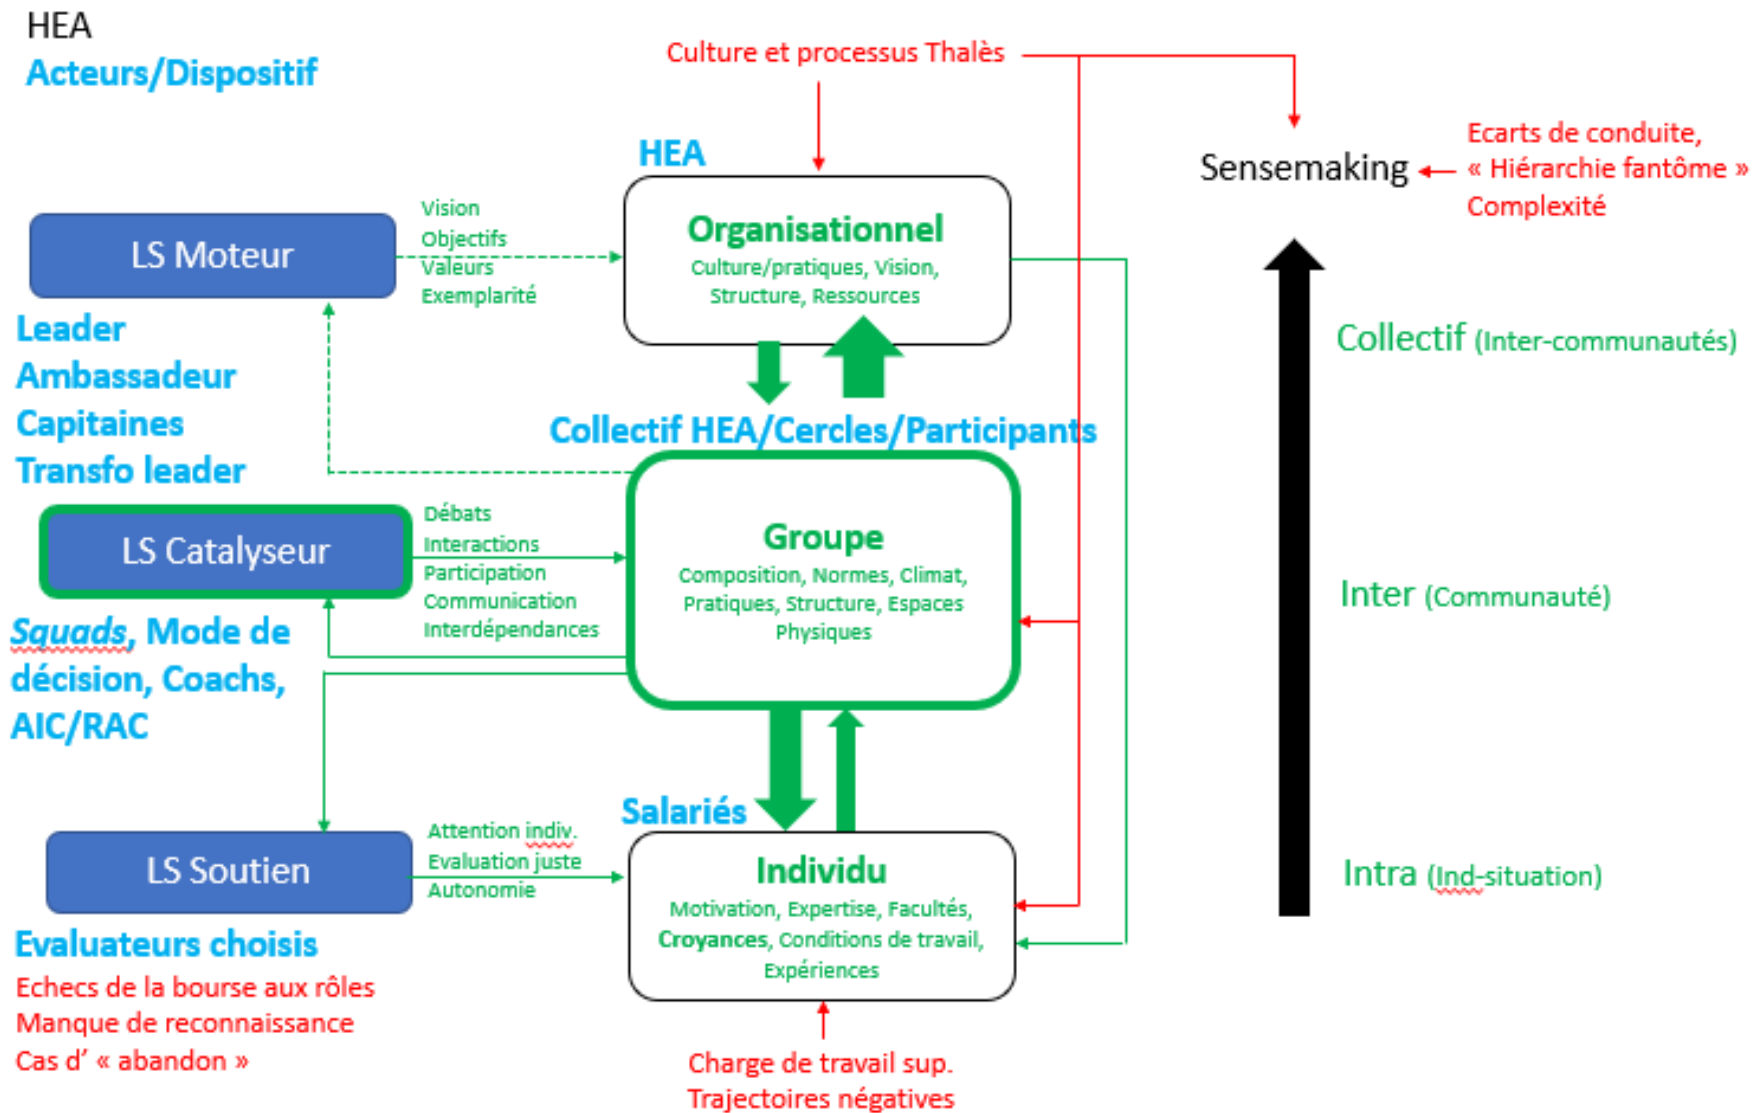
HEA
Acteurs/Dispositif

Culture et processus Thalès

HEA

Sensemaking

Ecarts de conduite,
« Hiérarchie fantôme »
Complexité

LS Moteur

Vision
Objectifs
Valeurs
Exemplarité

Organisationnel
Culture/pratiques, Vision, Structure, Ressources

Leader
Ambassadeur
Capitaines
Transfo leader

Collectif (Inter-communautés)

Collectif HEA/Cercles/Participants

LS Catalyseur

Débats
Interactions
Participation
Communication
Interdépendances

Groupe
Composition, Normes, Climat, Pratiques, Structure, Espaces Physiques

Squads, Mode de décision, Coachs, AIC/RAC

Inter (Communauté)

Salariés

LS Soutien

Attention indiv.
Evaluation juste
Autonomie

Individu
Motivation, Expertise, Facultés, Croyances, Conditions de travail, Expériences

Intra (Ind-situation)

Evaluateurs choisis
Echecs de la bourse aux rôles
Manque de reconnaissance
Cas d' « abandon »

Charge de travail sup.
Trajectoires négatives